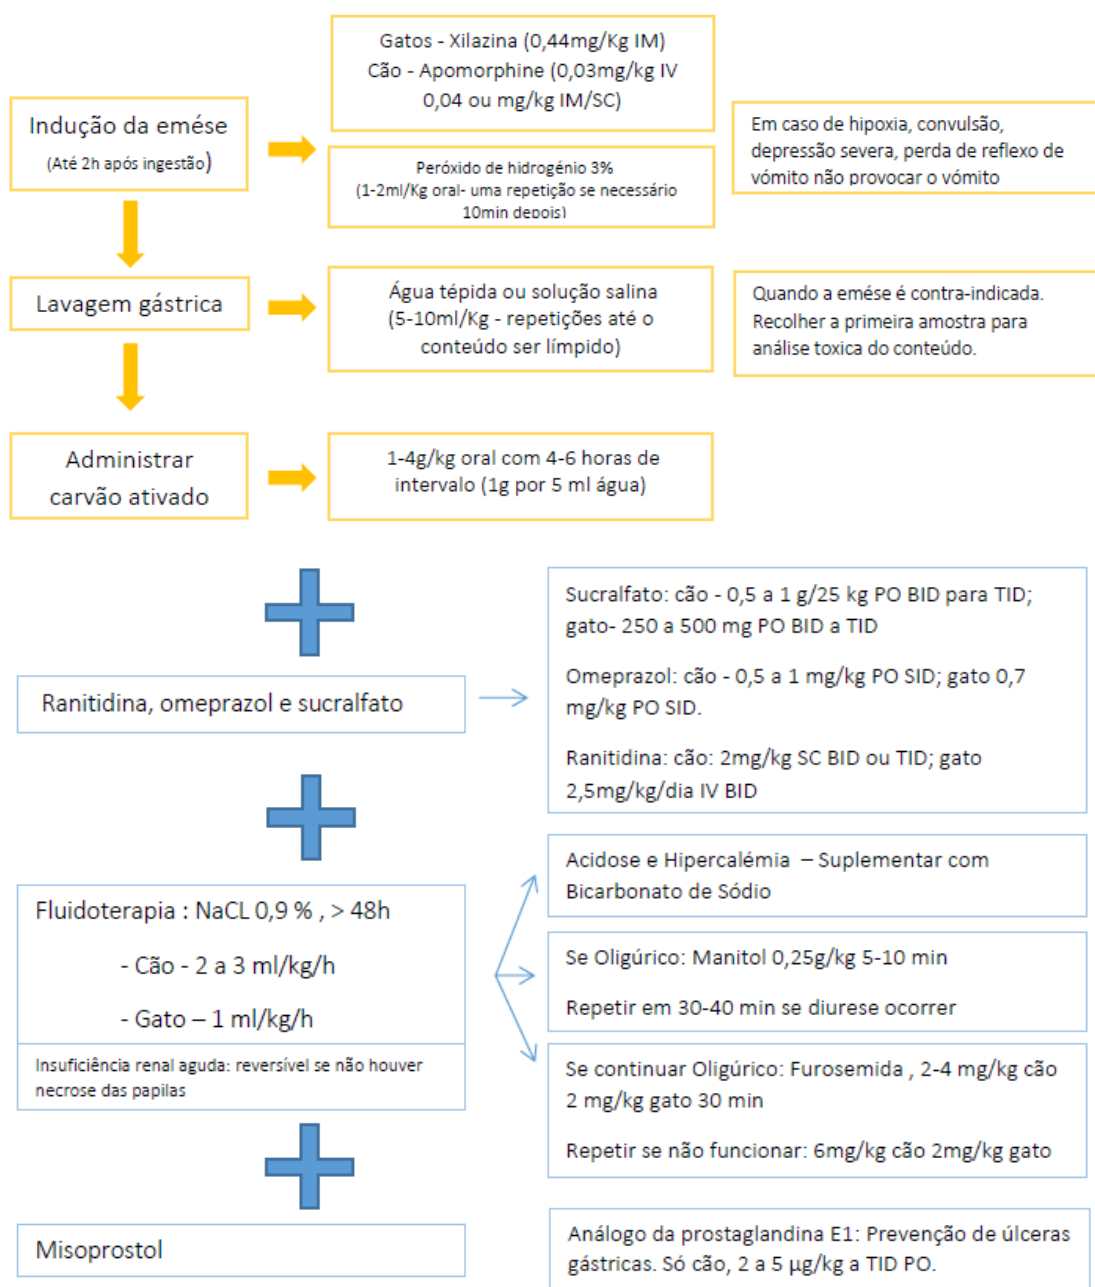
Indução da emése
(Até 2h após ingestão)

Gatos - Xilazina (0,44mg/Kg IM)
Cão - Apomorphine (0,03mg/kg IV 0,04 ou mg/kg IM/SC)

Peróxido de hidrogénio 3%
(1-2ml/Kg oral- uma repetição se necessário 10min depois)

Em caso de hipoxia, convulsão, depressão severa, perda de reflexo de vómito não provocar o vómito

Lavagem gástrica

Água tépida ou solução salina (5-10ml/Kg - repetições até o conteúdo ser límpido)

Quando a emése é contra-indicada. Recolher a primeira amostra para análise toxica do conteúdo.

Administrar carvão ativado

1-4g/kg oral com 4-6 horas de intervalo (1g por 5 ml água)

Ranitidina, omeprazol e sucralfato

Sucralfato: cão - 0,5 a 1 g/25 kg PO BID para TID; gato- 250 a 500 mg PO BID a TID

Omeprazol: cão - 0,5 a 1 mg/kg PO SID; gato 0,7 mg/kg PO SID.

Ranitidina: cão: 2mg/kg SC BID ou TID; gato 2,5mg/kg/dia IV BID

Fluidoterapia : NaCL 0,9 % , > 48h

- Cão - 2 a 3 ml/kg/h

- Gato – 1 ml/kg/h

Insuficiência renal aguda: reversível se não houver necrose das papilas

Acidose e Hipercalémia – Suplementar com Bicarbonato de Sódio

Se Oligúrico: Manitol 0,25g/kg 5-10 min

Repetir em 30-40 min se diurese ocorrer

Se continuar Oligúrico: Furosemida , 2-4 mg/kg cão 2 mg/kg gato 30 min

Repetir se não funcionar: 6mg/kg cão 2mg/kg gato

Misoprostol

Análogo da prostaglandina E1: Prevenção de úlceras gástricas. Só cão, 2 a 5 µg/kg a TID PO.